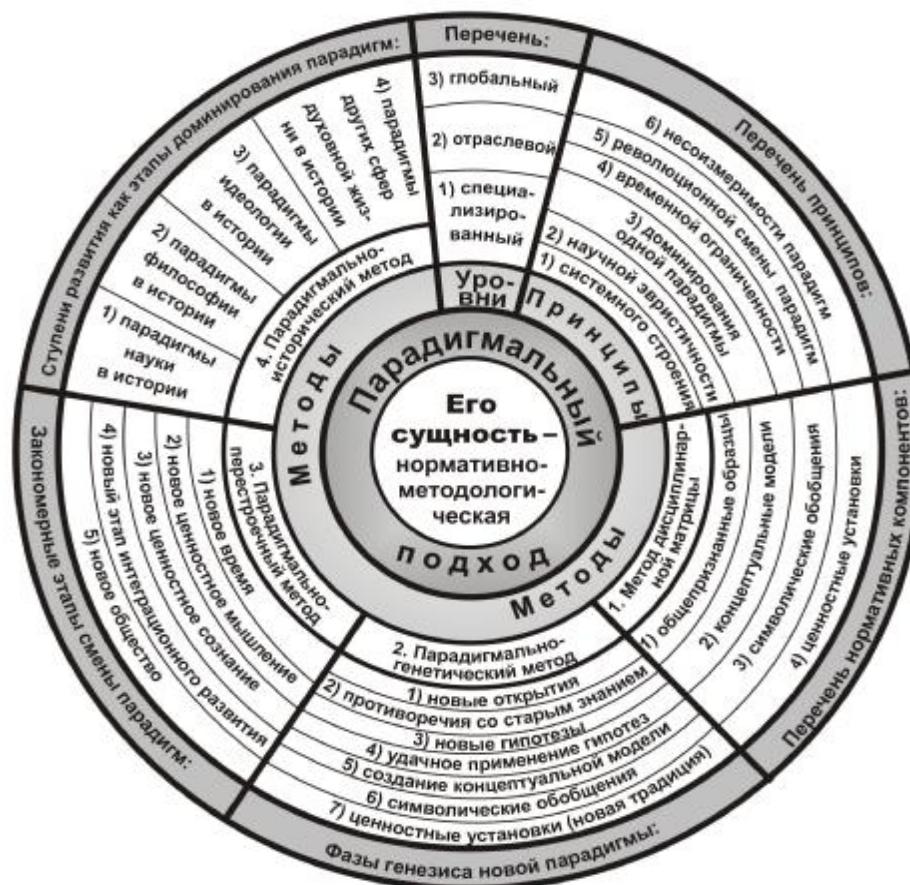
Парадигмальный подход

Его сущность – нормативно-методологическая

Уровни

Перечень:
1) специализированный
2) отраслевой
3) глобальный

Принципы

Перечень принципов:
1) системного строения
2) научной эвристичности
3) доминирования одной парадигмы
4) временной ограниченности
5) революционной смены парадигм
6) несоизмеримости парадигм

Методы

1. Метод дисциплинарной матрицы

Перечень нормативных компонентов:
1) общепризнанные образцы
2) концептуальные модели
3) символические обобщения
4) ценностные установки

2. Парадигмально-генетический метод

Фазы генезиса новой парадигмы:
1) новые открытия
2) противоречия со старым знанием
3) новые гипотезы
4) удачное применение гипотез
5) создание концептуальной модели
6) символические обобщения
7) ценностные установки (новая традиция)

3. Парадигмально-перестроечный метод

Закономерные этапы смены парадигм:
1) новое время
2) новое ценностное мышление
3) новое ценностное сознание
4) новый этап интеграционного развития
5) новое общество

Методы

4. Парадигмально-исторический метод

Ступени развития как этапы доминирования парадигм:
1) парадигмы науки в истории
2) парадигмы философии в истории
3) парадигмы идеологии в истории
4) парадигмы других сфер духовной жизни в истории